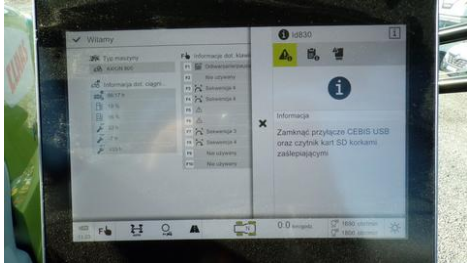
Witamy

Typ maszyny

Informacje dot. klawiszy

Informacja dot. ciągn...

Odwadnianie

Nie używany

Sekwencja 4

Sekwencja 6

Sekwencja 3

Sekwencja 4

Nie używany

Nie używany

id830

i

Informacja

Zamknąć przyłącze CEBIS USB oraz czytnik kart SD korkami zaślepiającymi

0.0

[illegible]